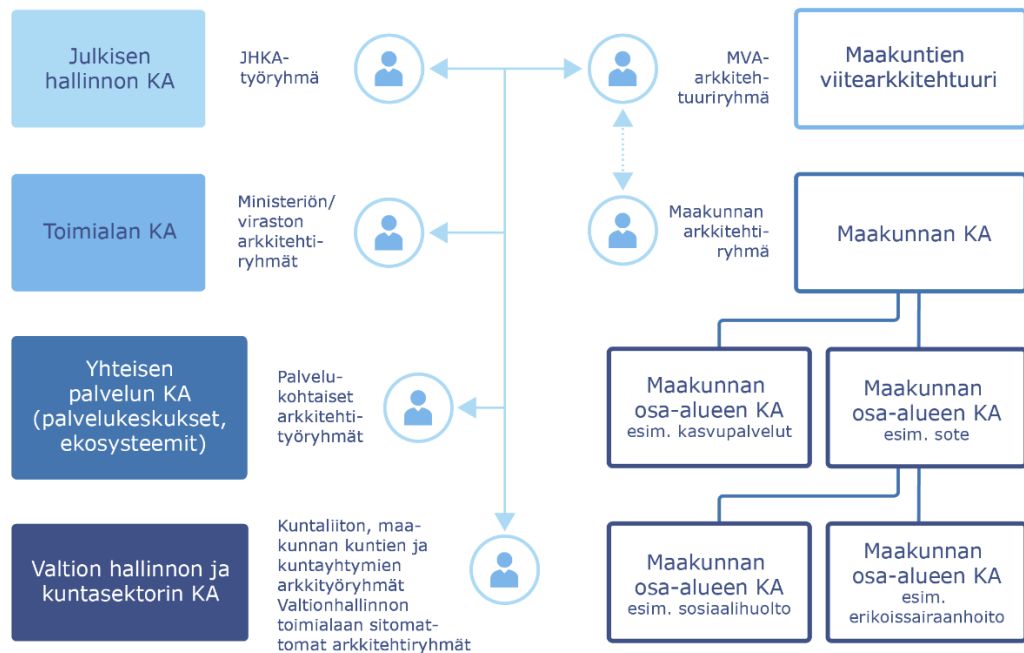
Julkisen hallinnon KA

JHKA-työryhmä

MVA-arkkitehtuuriryhmä

Maakuntien viitearkkitehtuuri

Toimialan KA

Ministeriön/viraston arkkitehtiryhmät

Maakunnan arkkitehtiryhmä

Maakunnan KA

Yhteisen palvelun KA (palvelukeskukset, ekosysteemit)

Palvelukohtaiset arkkitehtityöryhmät

Maakunnan osa-alueen KA
esim. kasvupalvelut

Maakunnan osa-alueen KA
esim. sote

Valtion hallinnon ja kuntasektorin KA

Kuntaliiton, maakunnan kuntien ja kuntayhtymien arkkityöryhmät
Valtionhallinnon toimialaan sitomattomat arkkitehtiryhmät

Maakunnan osa-alueen KA
esim. sosiaalihuolto

Maakunnan osa-alueen KA
esim. erikoissairaanhoito